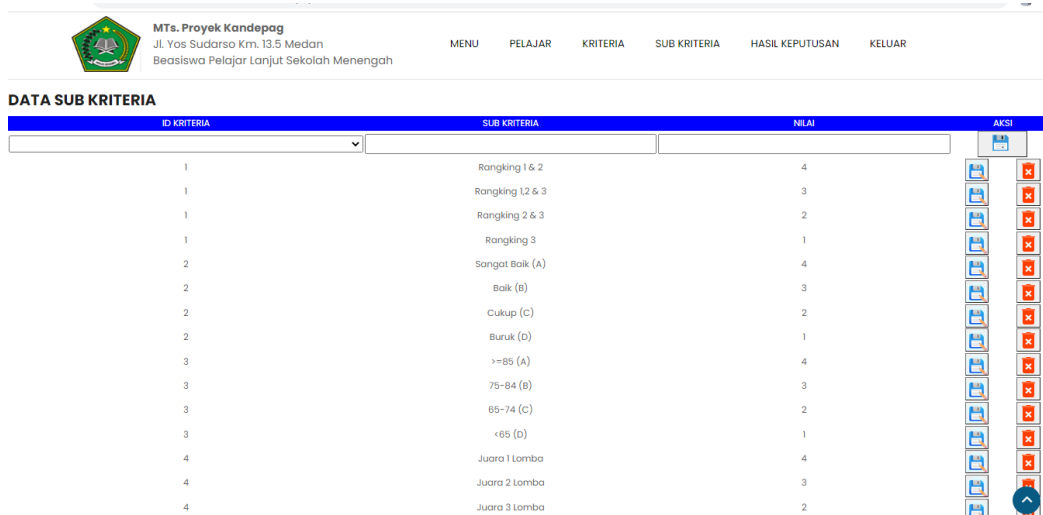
MTs. Proyek Kandepag
Jl. Yos Sudarso Km. 13.5 Medan
Beasiswa Pelajar Lanjut Sekolah Menengah

MENU PELAJAR KRITERIA SUB KRITERIA HASIL KEPUTUSAN KELUAR

DATA SUB KRITERIA

| ID KRITERIA | SUB KRITERIA | NILAI | AKSI |
|---|---|---|---|
| 1 | Rangking 1 & 2 | 4 | |
| 1 | Rangking 1,2 & 3 | 3 | |
| 1 | Rangking 2 & 3 | 2 | |
| 1 | Rangking 3 | 1 | |
| 2 | Sangat Baik (A) | 4 | |
| 2 | Baik (B) | 3 | |
| 2 | Cukup (C) | 2 | |
| 2 | Buruk (D) | 1 | |
| 3 | >=85 (A) | 4 | |
| 3 | 75-84 (B) | 3 | |
| 3 | 65-74 (C) | 2 | |
| 3 | <65 (D) | 1 | |
| 4 | Juara 1 Lomba | 4 | |
| 4 | Juara 2 Lomba | 3 | |
| 4 | Juara 3 Lomba | 2 | |